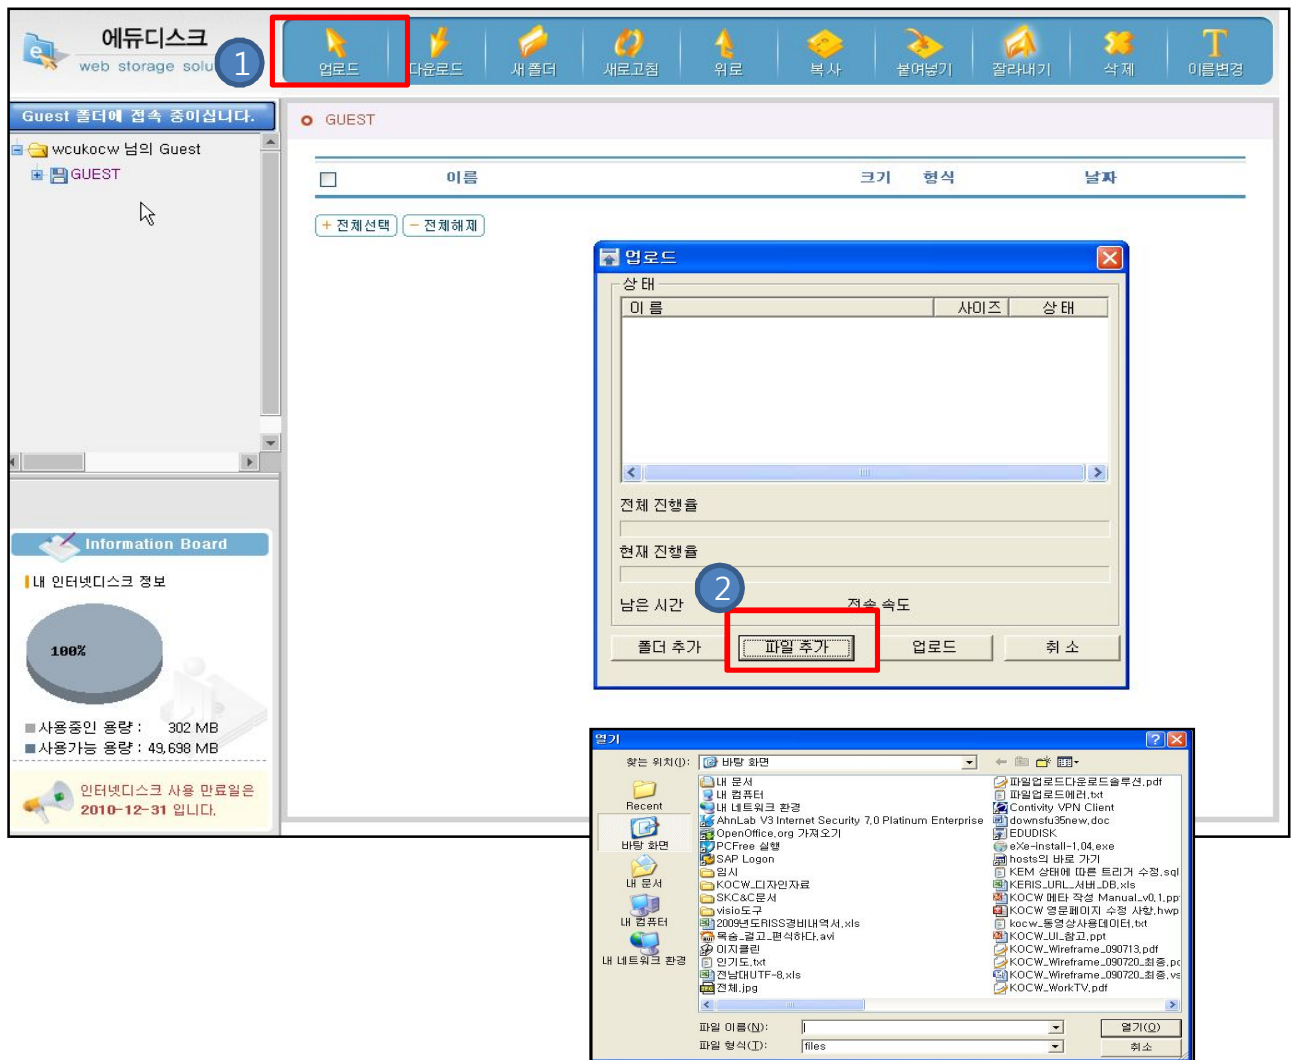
에듀디스크
web storage solu
1
업로드 다운로드 새 폴더 새로고침 위로 복사 붙여넣기 잘라내기 삭제 이름변경

Guest 폴더에 접속 중이십니다.
wcukocw 님의 Guest
GUEST

Information Board
내 인터넷디스크 정보
100%
사용중인 용량 : 302 MB
사용가능 용량 : 49,698 MB
인터넷디스크 사용 만료일은 2010-12-31 입니다.

GUEST

| 이름 | 크기 | 형식 | 날짜 |
|---|---|---|---|

+ 전체선택 − 전체해제

업로드
상 태
| 이 름 | 사이즈 | 상 태 |
|---|---|---|

전체 진행률
현재 진행률
2
남은 시간 전송 속도
폴더 추가 파일 추가 업로드 취 소

열기
찾는 위치(I): 바탕 화면
Recent
바탕 화면
내 문서
내 컴퓨터
내 네트워크 환경
내 문서
내 컴퓨터
내 네트워크 환경
AhnLab V3 Internet Security 7.0 Platinum Enterprise
OpenOffice.org 가져오기
PCFree 실행
SAP Logon
임시
KOCW_디자인자료
SKC&C문서
visio도구
2009년도RISS경비내역서.xls
목숨_걸고_편식하다.avi
이지클린
인기도.txt
전남대UTF-8.xls
전체.jpg
파일업로드다운로드솔루션.pdf
파일업로드에러.txt
Contivity VPN Client
downsfu35new.doc
EDUDISK
eXe-install-1.04.exe
hosts의 바로 가기
KEM 상태에 따른 트리거 수정.sql
KERIS_URL_서버_DB.xls
KOCW 메타 작성 Manual_v0.1.pp
KOCW 영문페이지 수정 사항.hwp
kocw_동영상사용데이터.txt
KOCW_UI_참고.ppt
KOCW_Wireframe_090713.pdf
KOCW_Wireframe_090720_최종.pc
KOCW_Wireframe_090720_최종.vs
KOCW_WorkTV.pdf
파일 이름(N):
파일 형식(T): files
열기(O)
취소